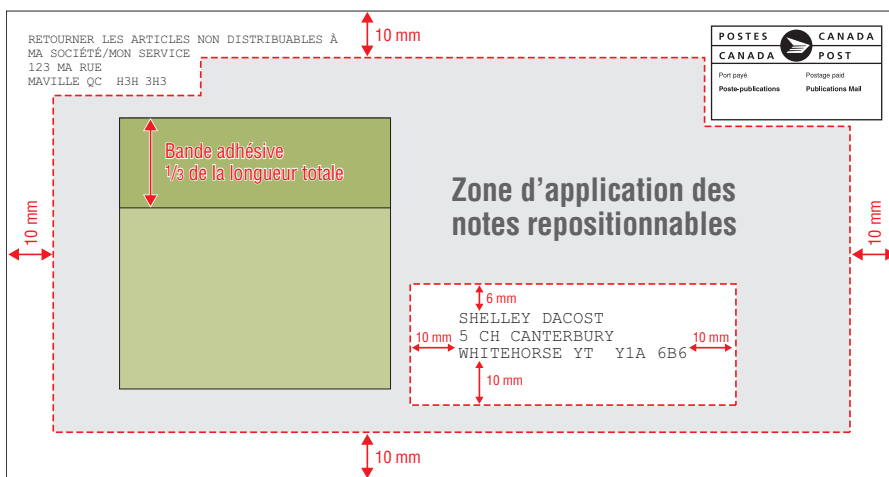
RETOURNER LES ARTICLES NON DISTRIBUABLES À
MA SOCIÉTÉ/MON SERVICE
123 MA RUE
MAVILLE QC  H3H 3H3

10 mm

POSTES CANADA
CANADA POST
Port payé
Poste-publications
Postage paid
Publications Mail

Bande adhésive
$\frac{1}{3}$ de la longueur totale

Zone d'application des notes repositionnables

10 mm

10 mm

6 mm

SHELLEY DACOST
5 CH CANTERBURY
WHITEHORSE YT  Y1A 6B6

10 mm

10 mm

10 mm

10 mm